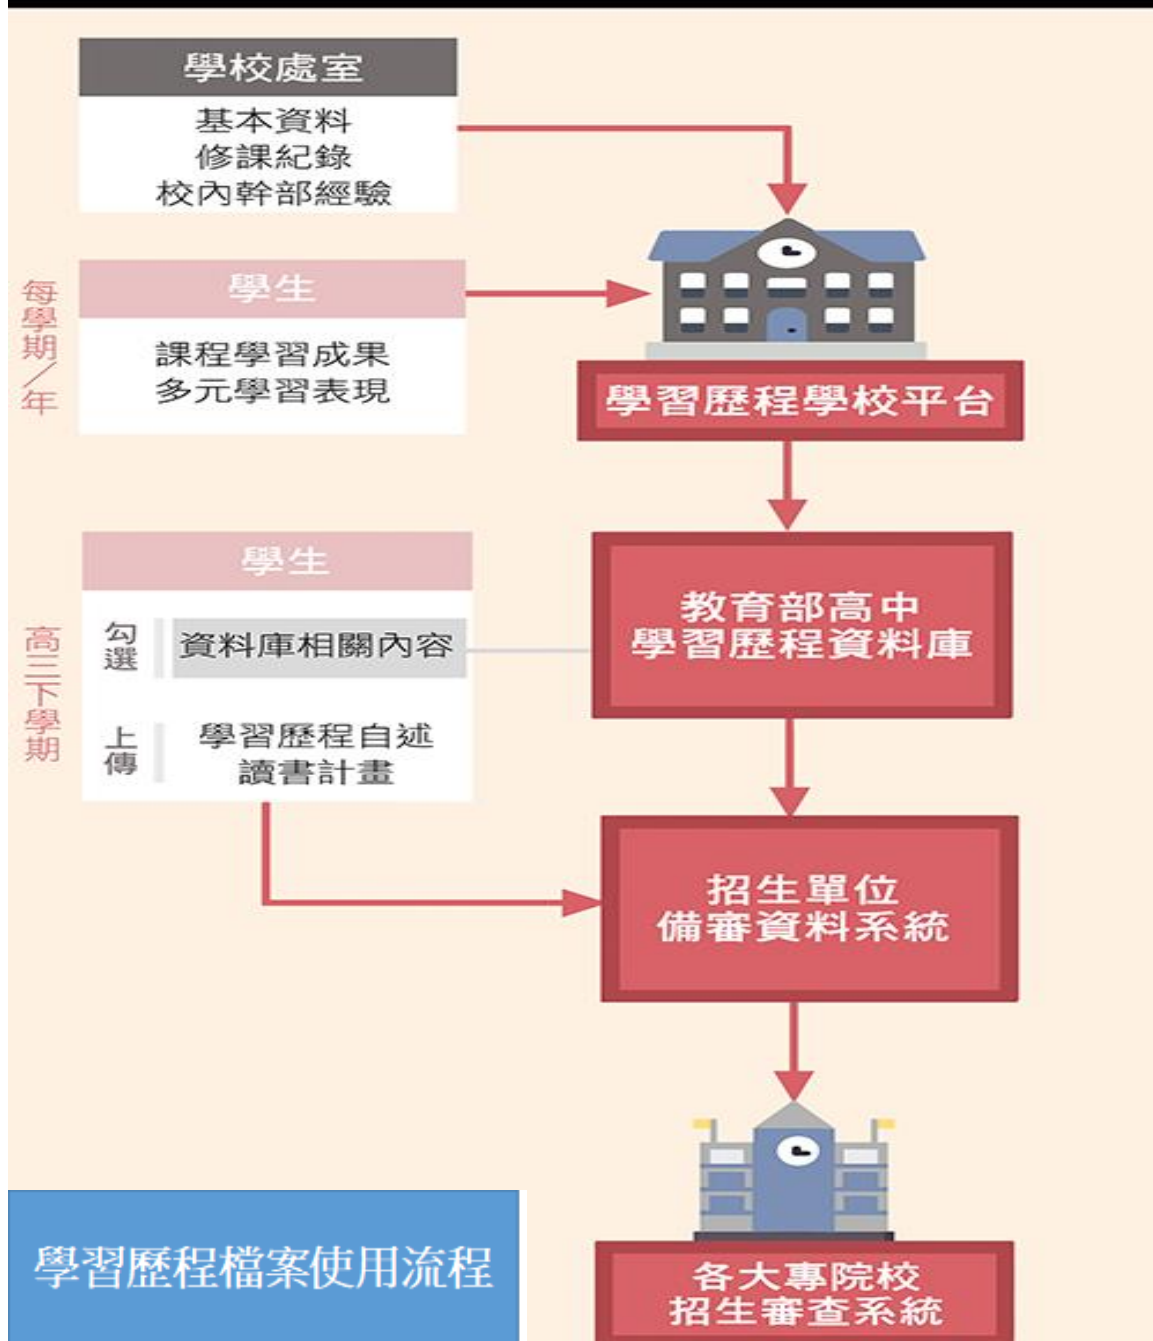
學校處室

基本資料
修課紀錄
校內幹部經驗

每學期/年

學生

課程學習成果
多元學習表現

學習歷程學校平台

高三下學期

學生

勾選 資料庫相關內容

上傳 學習歷程自述
讀書計畫

教育部高中
學習歷程資料庫

招生單位
備審資料系統

學習歷程檔案使用流程

各大專院校
招生審查系統